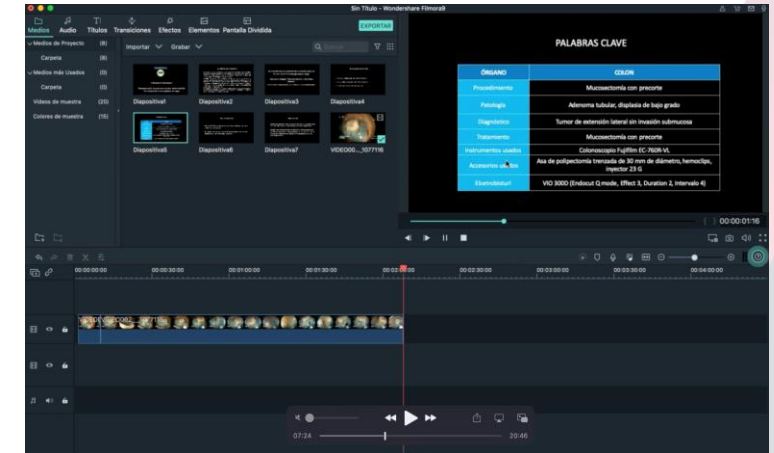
Sin Título - Wondershare Filmora9

Medios Audio Títulos Transiciones Efectos Elementos Pantalla Dividida

EXPORTAR

Medios de Proyecto (8)
Carpeta (8)
Medios más Usados (0)
Carpeta (0)
Videos de muestra (20)
Colores de muestra (15)

Importar Grabar

Diapositiva1 Diapositiva2 Diapositiva3 Diapositiva4
Diapositiva5 Diapositiva6 Diapositiva7 VIDEO00..._107716

PALABRAS CLAVE

| ÓRGANO | COLON |
|---|---|
| Procedimiento | Mucosectomía con precorte |
| Patología | Adenoma tubular, displasia de bajo grado |
| Diagnóstico | Tumor de extensión lateral sin invasión submucosa |
| Tratamiento | Mucosectomía con precorte |
| Instrumentos usados | Colonoscopio Fujifilm EC-760R-VL |
| Accesorios usados | Asa de polipectomía trenzada de 30 mm de diámetro, hemoclips, inyector 23 G |
| Electrobisturí | VIO 300D (Endocut Q mode, Effect 3, Duration 2, Intervalo 4) |

00:00:01:16

00:00:00:00 00:00:30:00 00:01:00:00 00:01:30:00 00:02:00:00 00:02:30:00 00:03:00:00 00:03:30:00 00:04:00:00

07:24 20:46